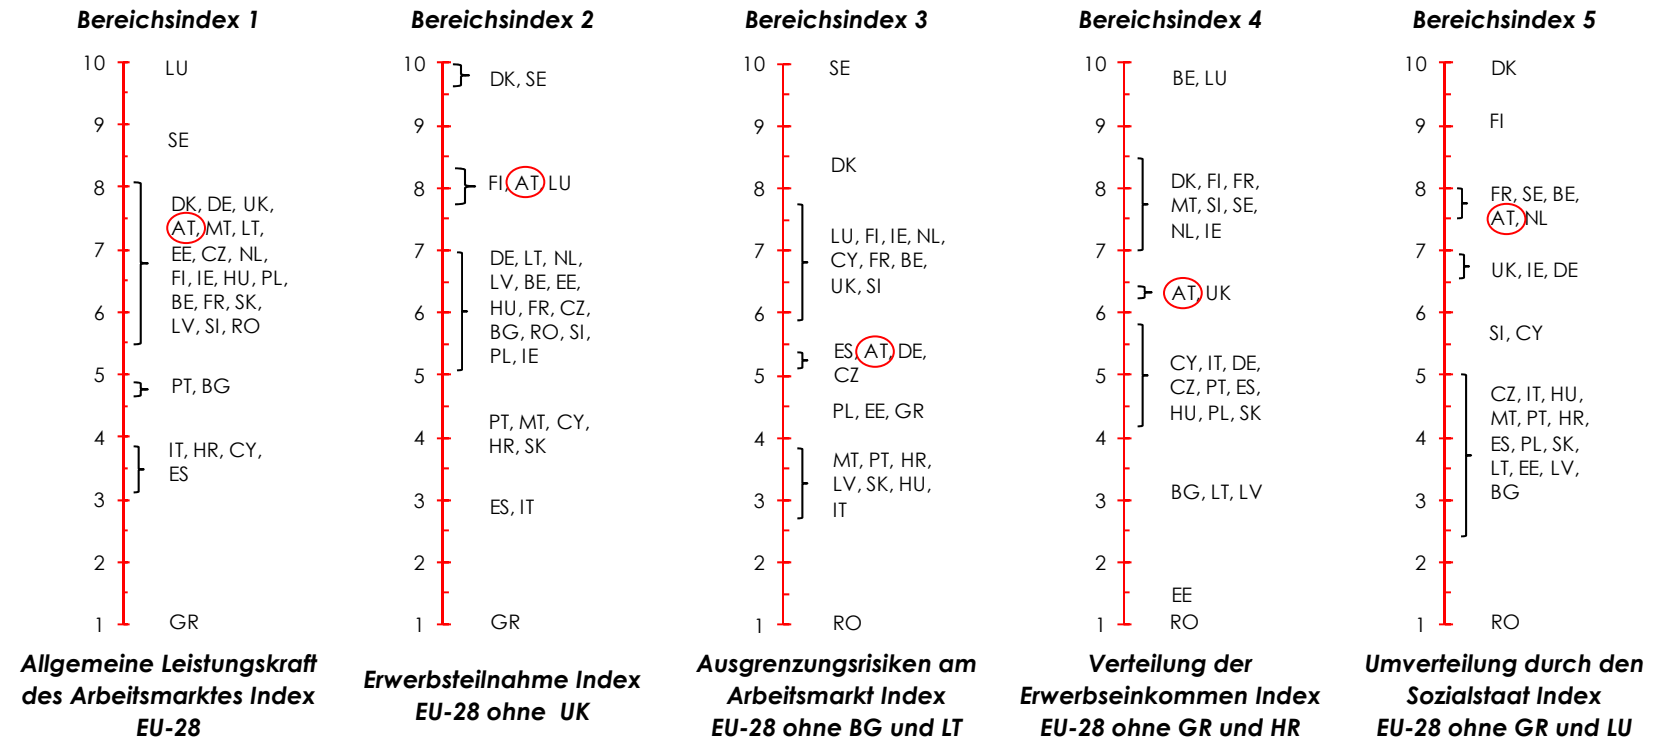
Bereichsindex 1

10 LU
9 SE
8 DK, DE, UK, AT, MT, LT, EE, CZ, NL, FI, IE, HU, PL, BE, FR, SK, LV, SI, RO
7
6
5 PT, BG
4 IT, HR, CY, ES
3
2
1 GR

Allgemeine Leistungskraft des Arbeitsmarktes Index EU-28

Bereichsindex 2

10 DK, SE
9
8 FI, AT, LU
7 DE, LT, NL, LV, BE, EE, HU, FR, CZ, BG, RO, SI, PL, IE
6
5
4 PT, MT, CY, HR, SK
3 ES, IT
2
1 GR

Erwerbsteilnahme Index EU-28 ohne UK

Bereichsindex 3

10 SE
9
8 DK
7 LU, FI, IE, NL, CY, FR, BE, UK, SI
6
5 ES, AT, DE, CZ
PL, EE, GR
4
3 MT, PT, HR, LV, SK, HU, IT
2
1 RO

Ausgrenzungsrisiken am Arbeitsmarkt Index EU-28 ohne BG und LT

Bereichsindex 4

10 BE, LU
9
8 DK, FI, FR, MT, SI, SE, NL, IE
7
6 AT, UK
5 CY, IT, DE, CZ, PT, ES, HU, PL, SK
4
3 BG, LT, LV
2
EE
1 RO

Verteilung der Erwerbseinkommen Index EU-28 ohne GR und HR

Bereichsindex 5

10 DK
9 FI
8 FR, SE, BE, AT, NL
7 UK, IE, DE
6 SI, CY
5 CZ, IT, HU, MT, PT, HR, ES, PL, SK, LT, EE, LV, BG
4
3
2
1 RO

Umverteilung durch den Sozialstaat Index EU-28 ohne GR und LU